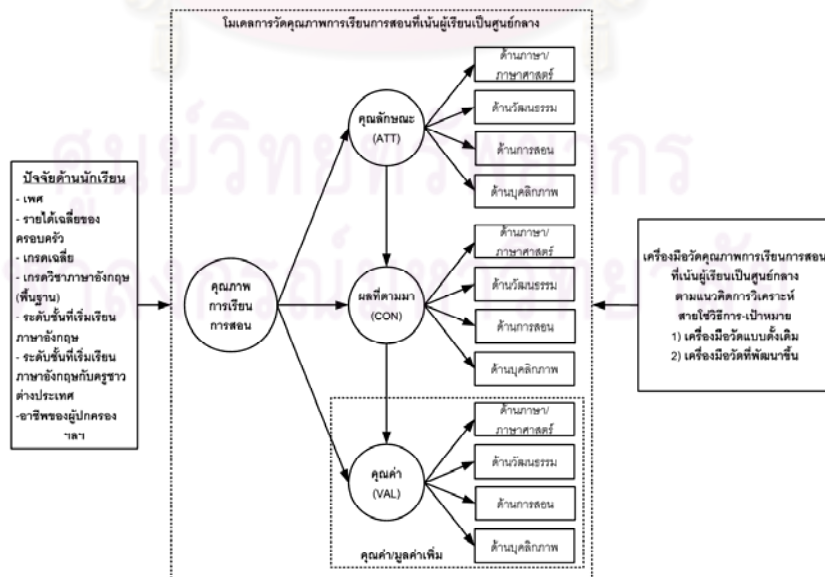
โมเดลการวัดคุณภาพการเรียนการสอนที่เน้นผู้เรียนเป็นศูนย์กลาง

ปัจจัยด้านนักเรียน
- เพศ
- รายได้เฉลี่ยของครอบครัว
- เกรดเฉลี่ย
- เกรดวิชาภาษาอังกฤษ (พื้นฐาน)
- ระดับชั้นที่เริ่มเรียนภาษาอังกฤษ
- ระดับชั้นที่เริ่มเรียนภาษาอังกฤษกับครูชาวต่างประเทศ
- อาชีพของผู้ปกครอง
ฯลฯ

คุณภาพการเรียนการสอน

คุณลักษณะ (ATT)

ด้านภาษา/ภาษาศาสตร์

ด้านวัฒนธรรม

ด้านการสอน

ด้านบุคลิกภาพ

ผลที่ตามมา (CON)

ด้านภาษา/ภาษาศาสตร์

ด้านวัฒนธรรม

ด้านการสอน

ด้านบุคลิกภาพ

คุณค่า (VAL)

ด้านภาษา/ภาษาศาสตร์

ด้านวัฒนธรรม

ด้านการสอน

ด้านบุคลิกภาพ

คุณค่า/มูลค่าเพิ่ม

เครื่องมือวัดคุณภาพการเรียนการสอนที่เน้นผู้เรียนเป็นศูนย์กลางตามแนวคิดการวิเคราะห์สายโซ่วิธีการ-เป้าหมาย
1) เครื่องมือวัดแบบดั้งเดิม
2) เครื่องมือวัดที่พัฒนาขึ้น